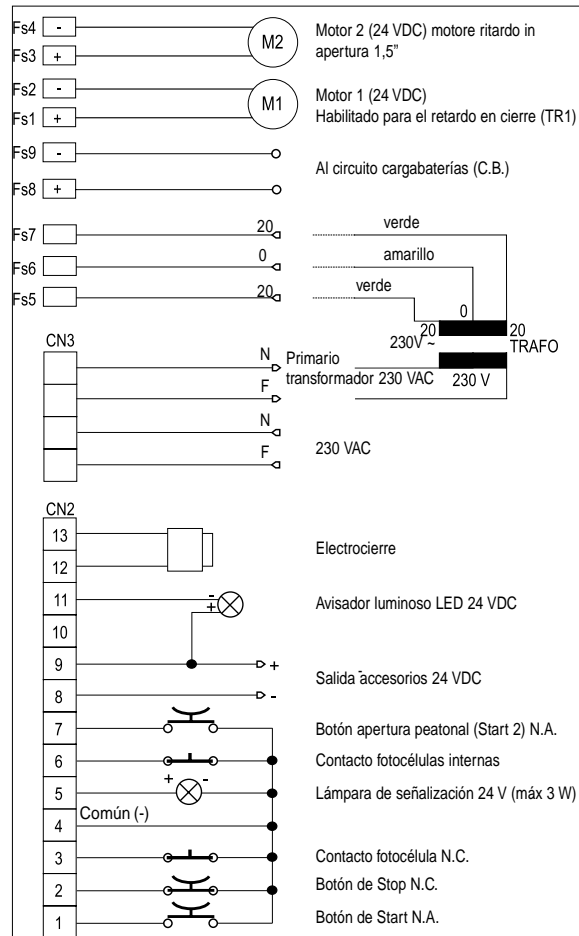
Fs4 -
Fs3 +
M2
Motor 2 (24 VDC) motore ritardo in apertura 1,5"

Fs2 -
Fs1 +
M1
Motor 1 (24 VDC)
Habilitado para el retardo en cierre (TR1)

Fs9 -
Fs8 +
Al circuito cargabaterías (C.B.)

Fs7
Fs6
Fs5
20
0
20
verde
amarillo
verde
0
20
230V ~
20
TRAFO
230 V

CN3
N
Primario
F
transformador 230 VAC
N
F
230 VAC

CN2
13
12
Electrocierre
11
- +
Avisador luminoso LED 24 VDC
10
9
+
Salida accesorios 24 VDC
8
-
7
Botón apertura peatonal (Start 2) N.A.
6
Contacto fotocélulas internas
5
+ -
Lámpara de señalización 24 V (máx 3 W)
Común (-)
4
3
Contacto fotocélula N.C.
2
Botón de Stop N.C.
1
Botón de Start N.A.